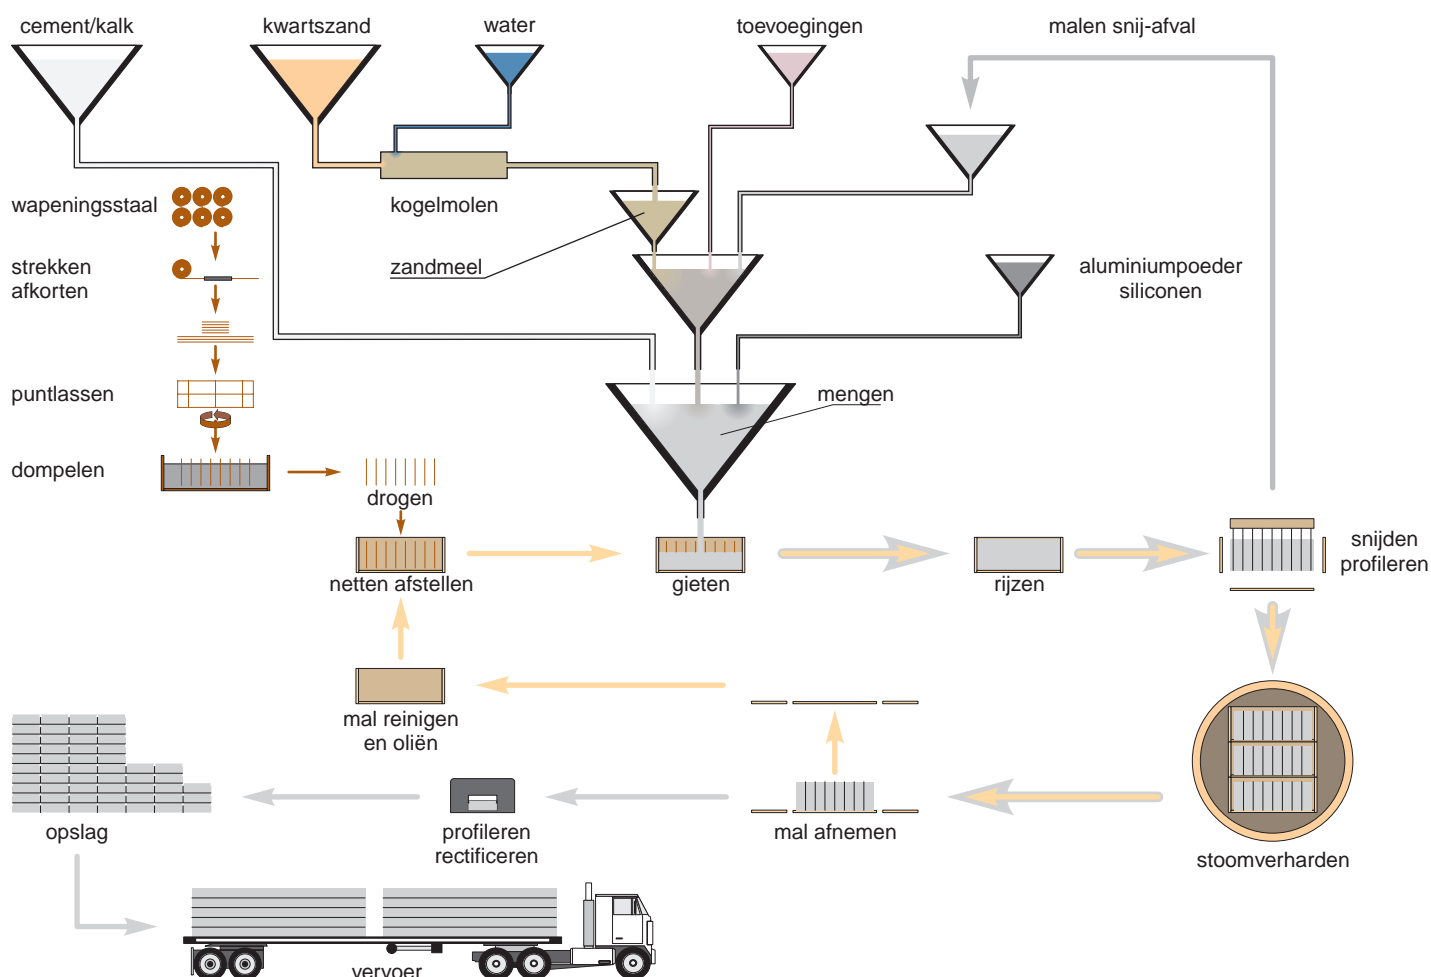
cement/kalk
kwartszand
water
toevoegingen
malen snij-afval

wapeningsstaal
kogelmolen
zandmeel
strekken
afkorten
aluminiumpoeder
siliconen
puntlassen
mengen
dompelen
drogen
netten afstellen
gieten
rijzen
snijden
profileren
mal reinigen
en oliën
stoomverharden
opslag
profileren
rectificeren
mal afnemen
vervoer